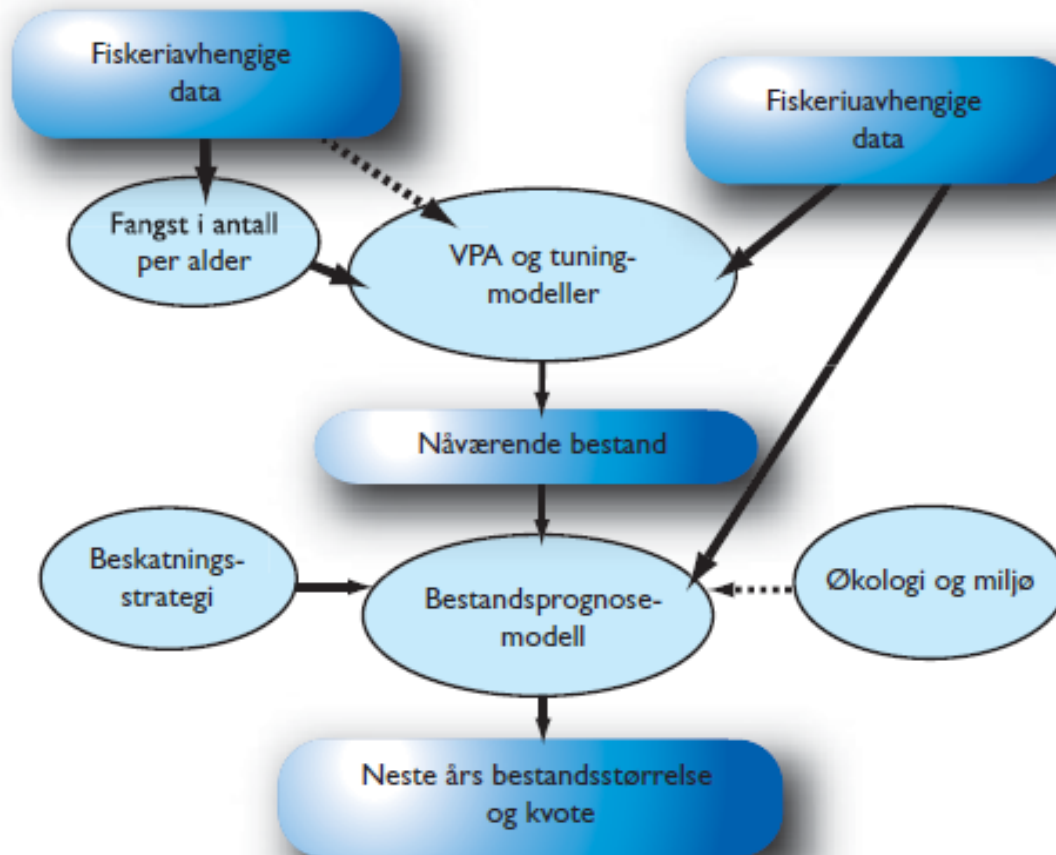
Fiskeriavhengige data

Fiskeriuavhengige data

Fangst i antall per alder

VPA og tuning-modeller

Nåværende bestand

Beskatnings-strategi

Bestandsprognose-modell

Økologi og miljø

Neste års bestandsstørrelse og kvote